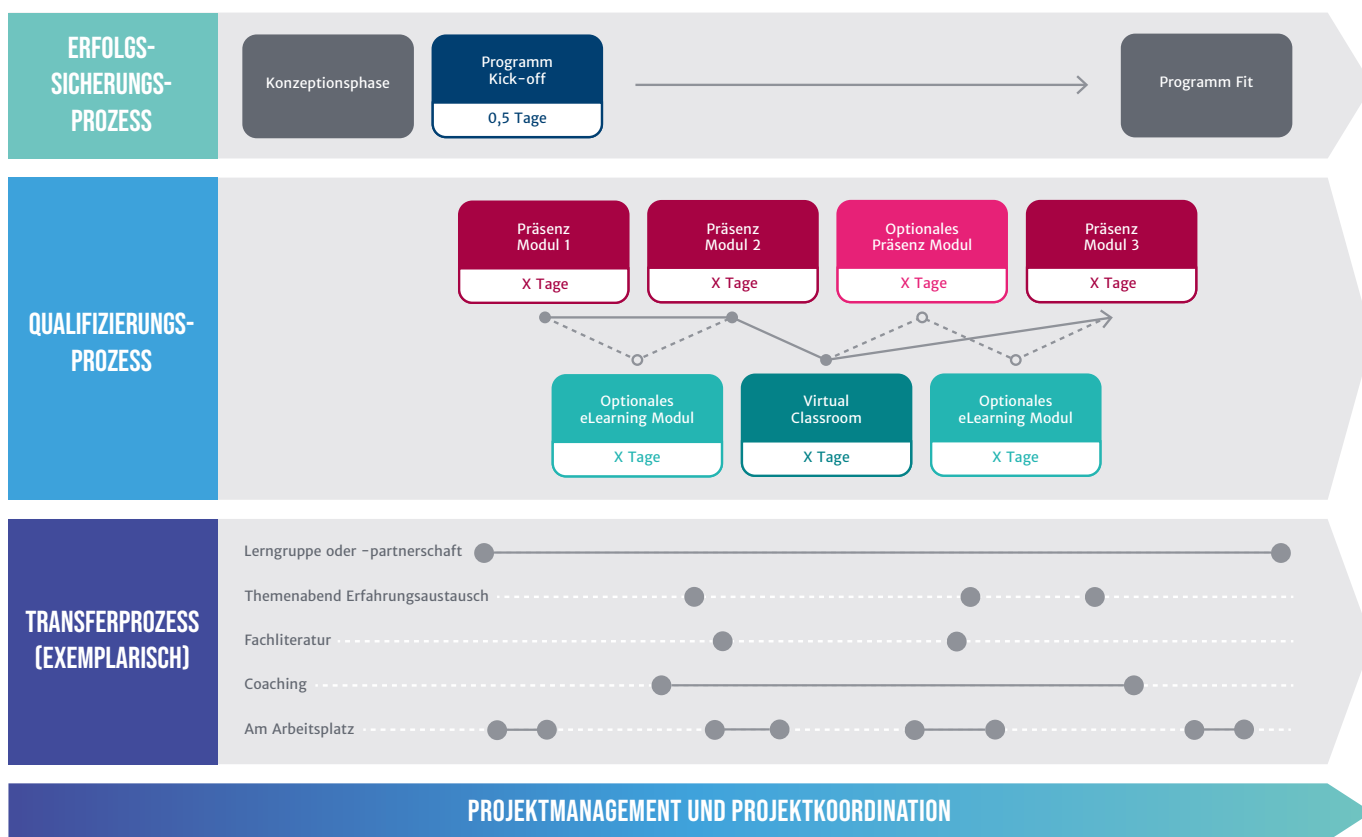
ERFOLGS-SICHERUNGS-PROZESS

Konzeptionsphase

Programm Kick-off
0,5 Tage

Programm Fit

QUALIFIZIERUNGS-PROZESS

Präsenz Modul 1
X Tage

Präsenz Modul 2
X Tage

Optionales Präsenz Modul
X Tage

Präsenz Modul 3
X Tage

Optionales eLearning Modul
X Tage

Virtual Classroom
X Tage

Optionales eLearning Modul
X Tage

TRANSFERPROZESS (EXEMPLARISCH)

Lerngruppe oder -partnerschaft
Themenabend Erfahrungsaustausch
Fachliteratur
Coaching
Am Arbeitsplatz

PROJEKTMANAGEMENT UND PROJEKTKOORDINATION